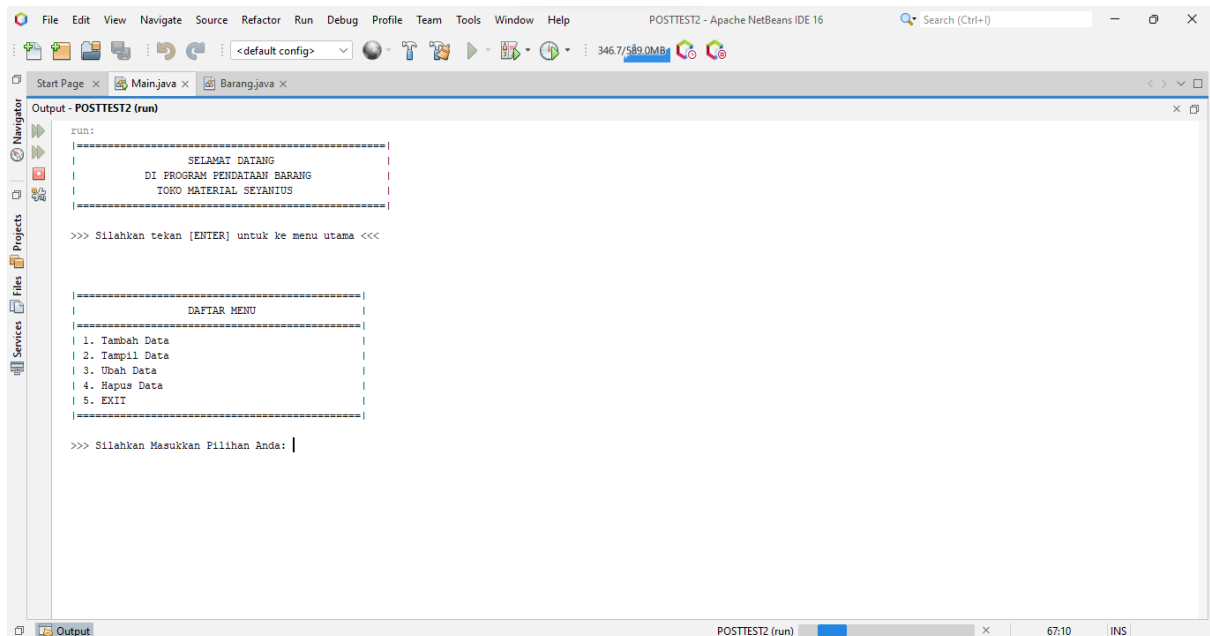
File Edit View Navigate Source Refactor Run Debug Profile Team Tools Window Help POSTTEST2 - Apache NetBeans IDE 16 Search (Ctrl+I)

<default config> 346.7/589.0MB

Start Page × Main.java × Barang.java ×

Output - POSTTEST2 (run)

Navigator Projects Files Services

run:
|==================================================|
| SELAMAT DATANG |
| DI PROGRAM PENDATAAN BARANG |
| TOKO MATERIAL SEYANIUS |
|==================================================|

>>> Silahkan tekan [ENTER] untuk ke menu utama <<<

|==============================================|
| DAFTAR MENU |
|==============================================|
| 1. Tambah Data |
| 2. Tampil Data |
| 3. Ubah Data |
| 4. Hapus Data |
| 5. EXIT |
|==============================================|

>>> Silahkan Masukkan Pilihan Anda:

Output

POSTTEST2 (run) × 67:10 INS